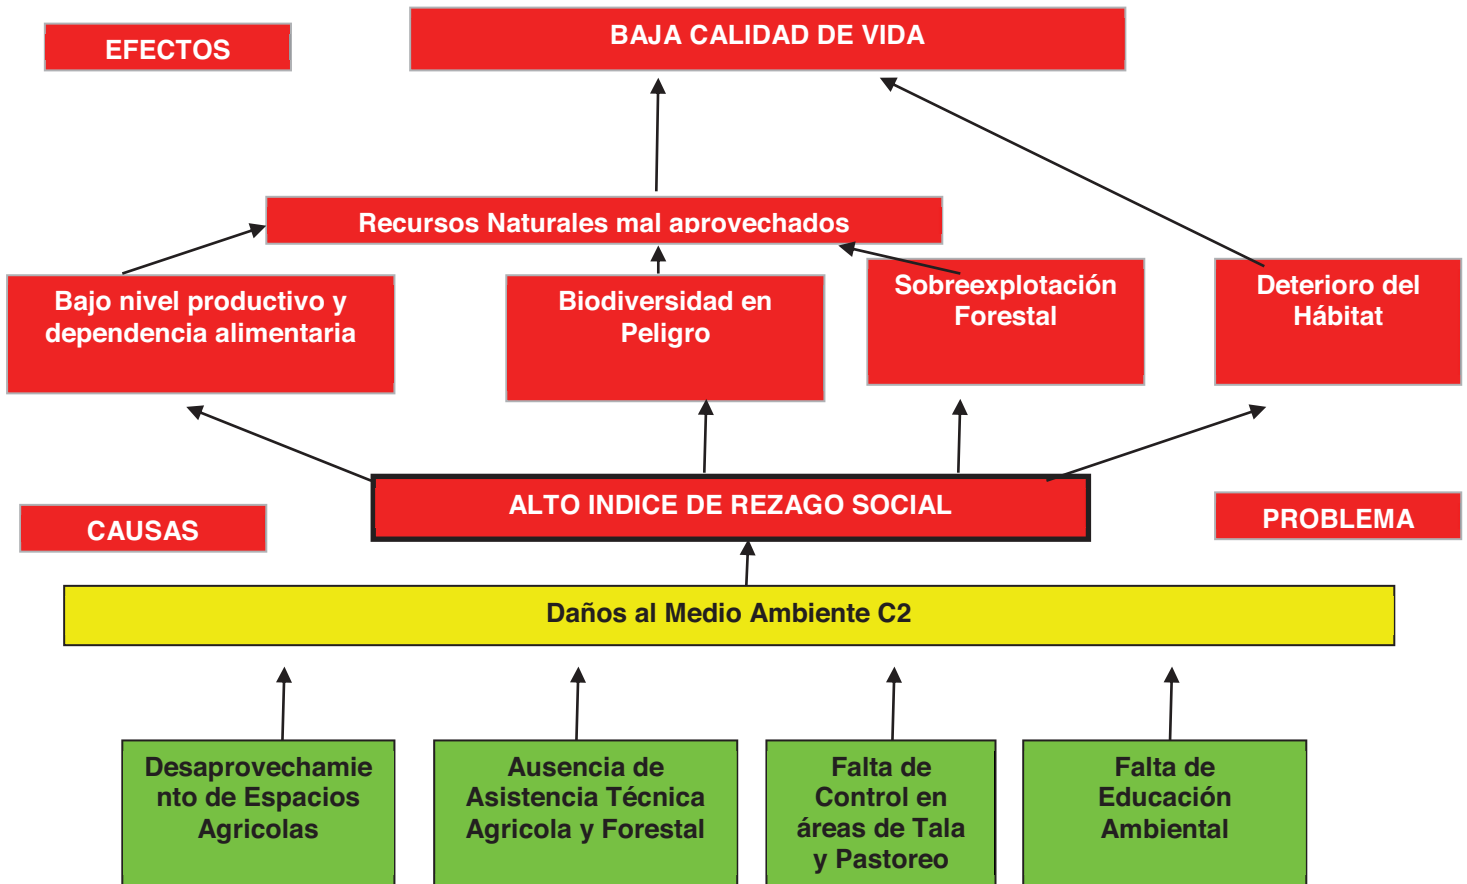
EFECTOS

BAJA CALIDAD DE VIDA

Recursos Naturales mal aprovechados

Bajo nivel productivo y dependencia alimentaria

Biodiversidad en Peligro

Sobreexplotación Forestal

Deterioro del Hábitat

CAUSAS

ALTO INDICE DE REZAGO SOCIAL

PROBLEMA

Daños al Medio Ambiente C2

Desaprovechamiento de Espacios Agricolas

Ausencia de Asistencia Técnica Agricola y Forestal

Falta de Control en áreas de Tala y Pastoreo

Falta de Educación Ambiental